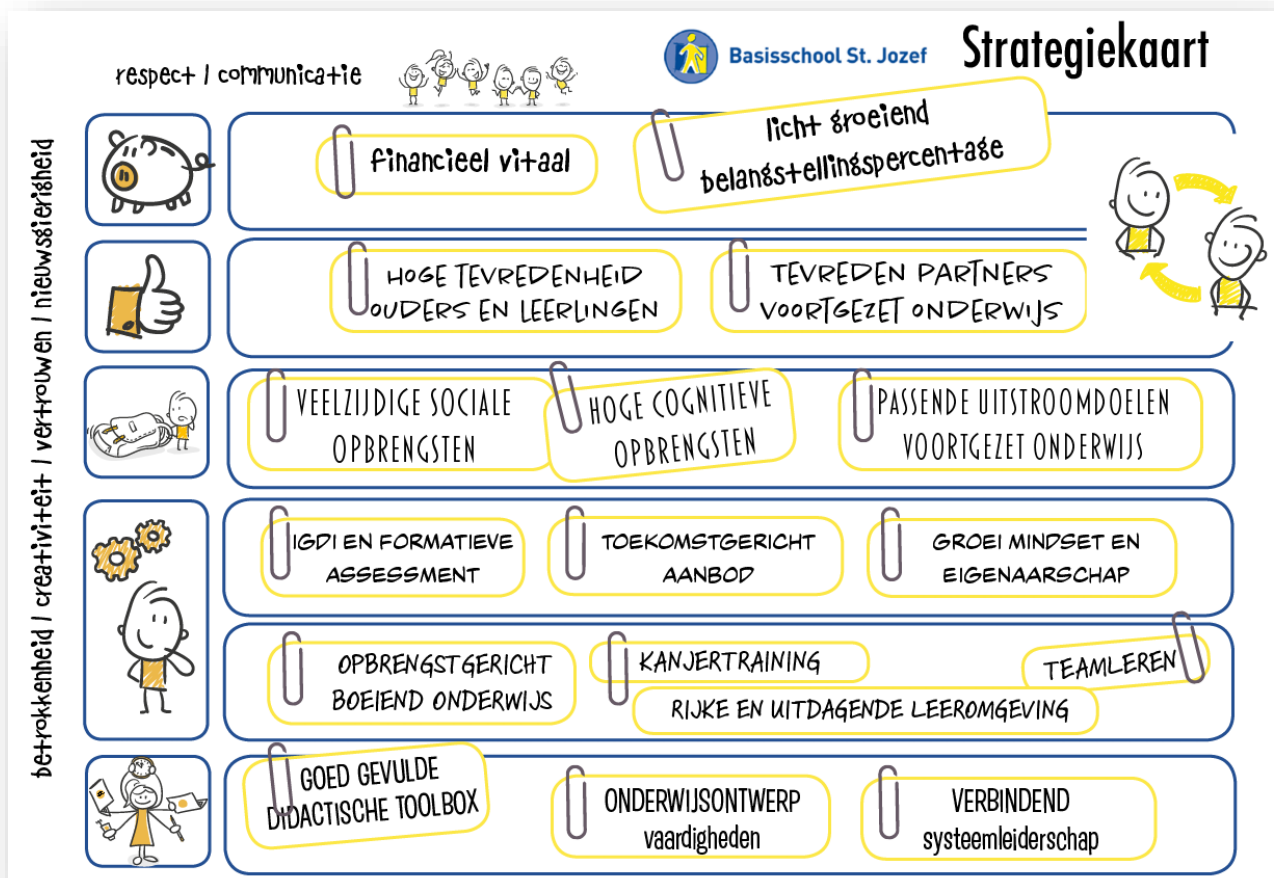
Basisschool St. Jozef

Strategiekaart

respect / communicatie

betrokkenheid / creativiteit / vertrouwen / nieuwsgierigheid

financieel vitaal

licht groeiend belangstellingspercentage

HOGE TEVREDENHEID OUDERS EN LEERLINGEN

TEVREDEN PARTNERS VOORTGEZET ONDERWIJS

VEELZIJDIGE SOCIALE OPBRENGSTEN

HOGE COGNITIEVE OPBRENGSTEN

PASSENDE UITSTROOMDOELEN VOORTGEZET ONDERWIJS

IGDI EN FORMATIEVE ASSESSMENT

TOEKOMSTGERICHT AANBOD

GROEI MINDSET EN EIGENAARSCHAP

OPBRENGSTGERICHT BOEIEND ONDERWIJS

KANJERTRAINING

TEAMLEREN

RIJKE EN UITDAGENDE LEEROMGEVING

GOED GEVULDE DIDACTISCHE TOOLBOX

ONDERWIJSONTWERP vaardigheden

VERBINDEND systeemleiderschap